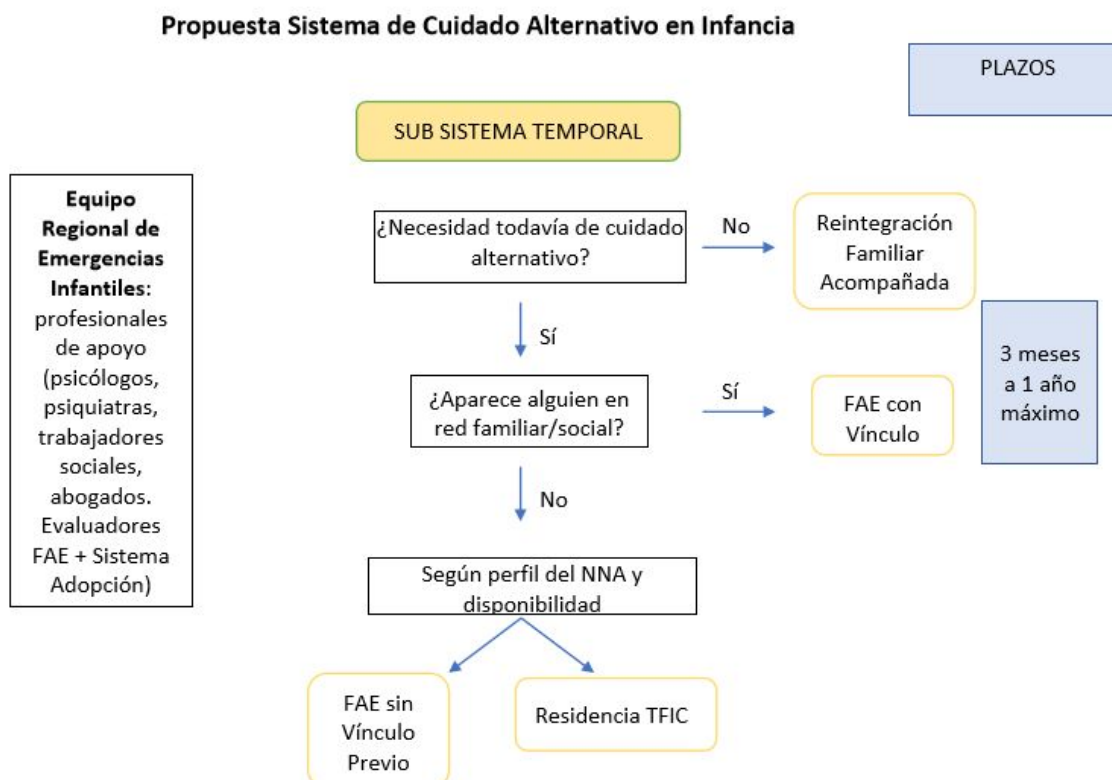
Propuesta Sistema de Cuidado Alternativo en Infancia

PLAZOS

SUB SISTEMA TEMPORAL

**Equipo Regional de Emergencias Infantiles**: profesionales de apoyo (psicólogos, psiquiatras, trabajadores sociales, abogados. Evaluadores FAE + Sistema Adopción)

¿Necesidad todavía de cuidado alternativo?

No

Reintegración Familiar Acompañada

Sí

3 meses a 1 año máximo

¿Aparece alguien en red familiar/social?

Sí

FAE con Vínculo

No

Según perfil del NNA y disponibilidad

FAE sin Vínculo Previo

Residencia TFIC